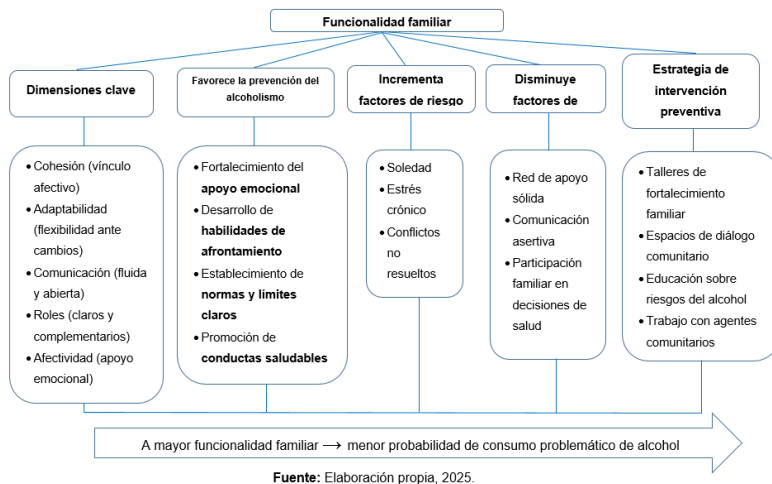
Funcionalidad familiar

Dimensiones clave

Favorece la prevención del alcoholismo

Incrementa factores de riesgo

Disminuye factores de

Estrategia de intervención preventiva

• Cohesión (vínculo afectivo)
• Adaptabilidad (flexibilidad ante cambios)
• Comunicación (fluida y abierta)
• Roles (claros y complementarios)
• Afectividad (apoyo emocional)

• Fortalecimiento del **apoyo emocional**
• Desarrollo de **habilidades de afrontamiento**
• Establecimiento de **normas y límites claros**
• Promoción de **conductas saludables**

• Soledad
• Estrés crónico
• Conflictos no resueltos

• Red de apoyo sólida
• Comunicación asertiva
• Participación familiar en decisiones de salud

• Talleres de fortalecimiento familiar
• Espacios de diálogo comunitario
• Educación sobre riesgos del alcohol
• Trabajo con agentes comunitarios

A mayor funcionalidad familiar ⟶ menor probabilidad de consumo problemático de alcohol

**Fuente:** Elaboración propia, 2025.